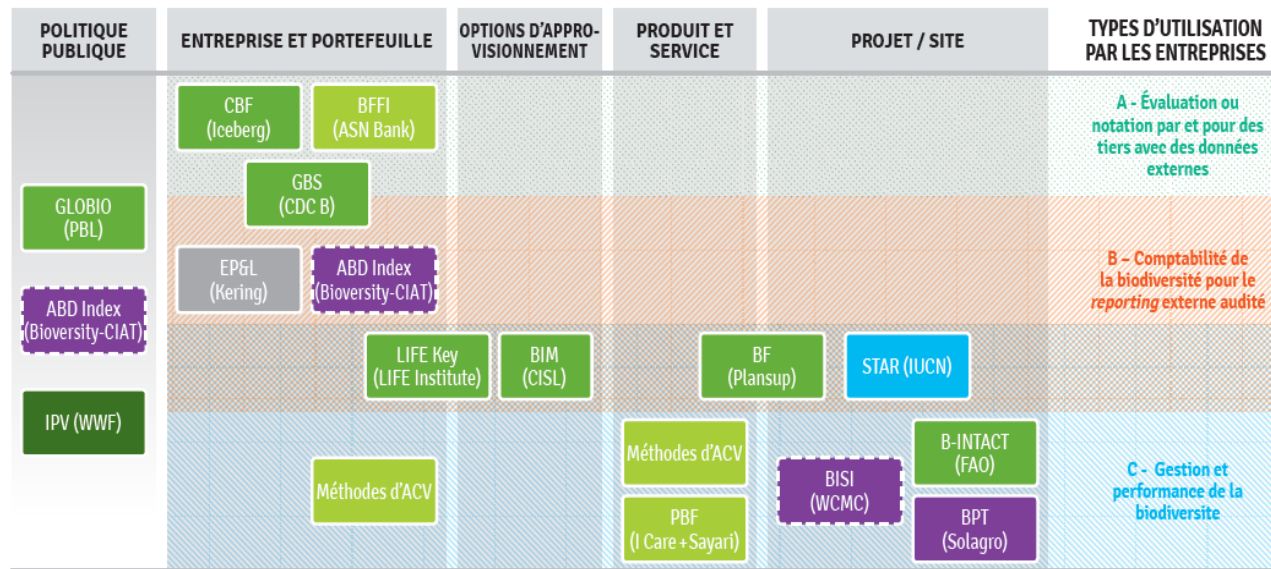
POLITIQUE PUBLIQUE

ENTREPRISE ET PORTEFEUILLE

OPTIONS D'APPROVISIONNEMENT

PRODUIT ET SERVICE

PROJET / SITE

TYPES D'UTILISATION PAR LES ENTREPRISES

CBF (Iceberg)

BFFI (ASN Bank)

A - Évaluation ou notation par et pour des tiers avec des données externes

GBS (CDC B)

GLOBIO (PBL)

EP&L (Kering)

ABD Index (Bioversity-CIAT)

B – Comptabilité de la biodiversité pour le *reporting* externe audité

ABD Index (Bioversity-CIAT)

LIFE Key (LIFE Institute)

BIM (CISL)

BF (Plansup)

STAR (IUCN)

IPV (WWF)

Méthodes d'ACV

B-INTACT (FAO)

C - Gestion et performance de la biodiversite

Méthodes d'ACV

BISI (WCMC)

PBF (I Care + Sayari)

BPT (Solagro)